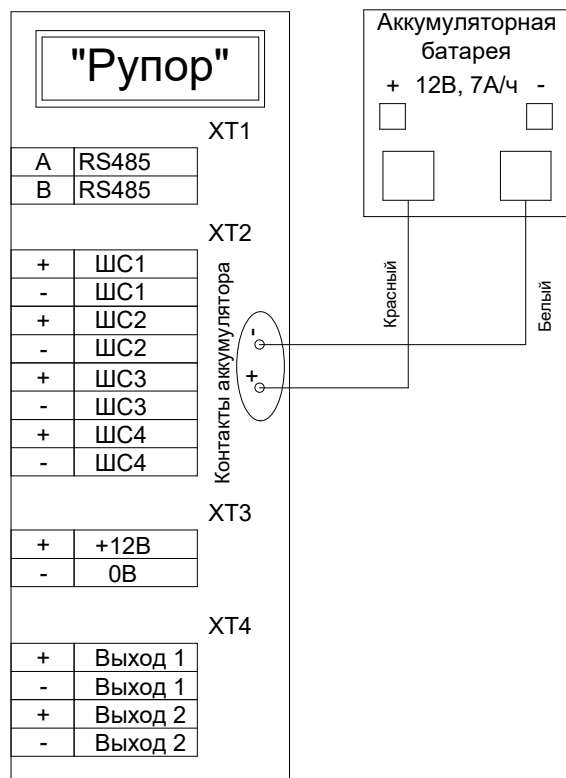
"Рупор"

XT1

| A | RS485 |
|---|---|
| B | RS485 |

XT2

| + | ШС1 |
|---|---|
| - | ШС1 |
| + | ШС2 |
| - | ШС2 |
| + | ШС3 |
| - | ШС3 |
| + | ШС4 |
| - | ШС4 |

Контакты аккумулятора

-
+

XT3

| + | +12В |
|---|---|
| - | 0В |

XT4

| + | Выход 1 |
|---|---|
| - | Выход 1 |
| + | Выход 2 |
| - | Выход 2 |

Аккумуляторная батарея

+ 12В, 7А/ч -

Красный

Белый